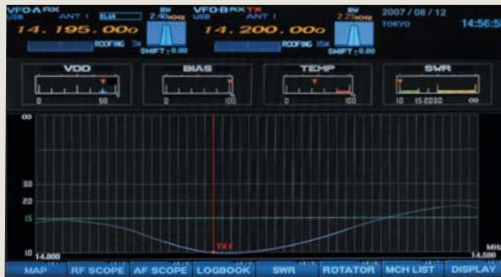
VFO-A RX USB ANT 1 ELK BW 2.40KHZ
14.195.000
ROOFING 3K SHIFT: 0.00

VFO-B RX TX USB ANT 1 BW 2.25KHZ
14.200.000
ROOFING 15K SHIFT: 0.00

2007 / 08 / 12 TOKYO 14:56:5

VDD
0 50

BIAS
0 100

TEMP
0 100

SWR
1.0 1.5 2.0 3.0 ∞

∞

3.0

2.0

1.5

1.0 14.000

TX 1

MHz

MAP | RF SCOPE | AF SCOPE | LOGBOOK | SWR | ROTATOR | MCH LIST | DISPLAY